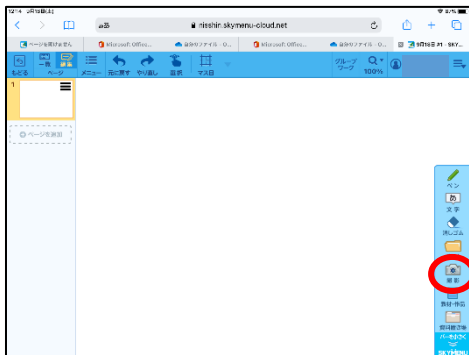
12:14 2月18日(木)
8%
ぁあ
nisshin.skymenu-cloud.net
ページを開けません
Microsoft Office...
自分のファイル - O...
Microsoft Office...
自分のファイル - O...
SKY...
もどる
一覧
ページ
メニュー
元に戻す
やり直し
選択
マス目
グループワーク
100%
1
ページを追加
ペン
あ
文字
消しゴム
撮影
教材・作品
発表ノート
SKYMENU